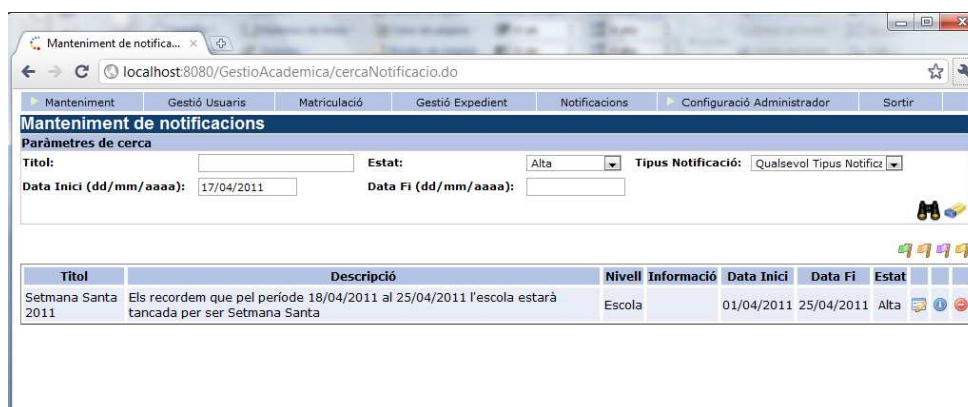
Manteniment de notifica... ×

localhost:8080/GestioAcademica/cercaNotificacio.do

Manteniment | Gestió Usuaris | Matriculació | Gestió Expedient | Notificacions | Configuració Administrador | Sortir

Manteniment de notificacions

Paràmetres de cerca

Titol:

Estat: Alta

Tipus Notificació: Qualsevol Tipus Notifica

Data Inici (dd/mm/aaaa): 17/04/2011

Data Fi (dd/mm/aaaa):

| Titol | Descripció | Nivell | Informació | Data Inici | Data Fi | Estat |
|---|---|---|---|---|---|---|
| Setmana Santa 2011 | Els recordem que pel període 18/04/2011 al 25/04/2011 l'escola estarà tancada per ser Setmana Santa | Escola | | 01/04/2011 | 25/04/2011 | Alta |